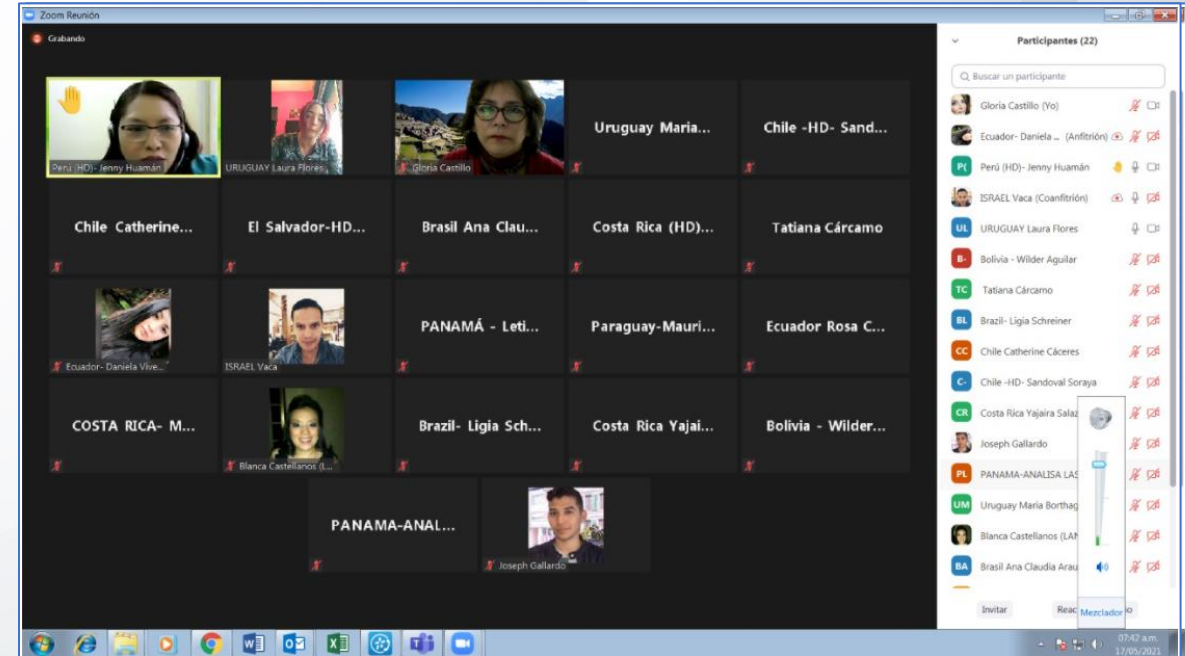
Zoom Reunión

Grabando

Peru (HD)- Jenny Huamán

URUGUAY Laura Flores

Gloria Castillo

Uruguay Maria...

Chile -HD- Sand...

Chile Catherine...

El Salvador-HD...

Brasil Ana Clau...

Costa Rica (HD)...

Tatiana Cárcamo

Ecuador- Daniela Vive...

ISRAEL Vaca

PANAMÁ - Leti...

Paraguay-Mauri...

Ecuador Rosa C...

COSTA RICA- M...

Blanca Castellanos (L...

Brazil- Ligia Sch...

Costa Rica Yajai...

Bolivia - Wilder...

PANAMA-ANAL...

Joseph Gallardo

Participantes (22)

Buscar un participante

Gloria Castillo (Yo)

Ecuador- Daniela ... (Anfitrión)

Perú (HD)- Jenny Huamán

ISRAEL Vaca (Coanfitrión)

URUGUAY Laura Flores

Bolivia - Wilder Aguilar

Tatiana Cárcamo

Brazil- Ligia Schreiner

Chile Catherine Cáceres

Chile -HD- Sandoval Soraya

Costa Rica Yajaira Salaz

Joseph Gallardo

PANAMA-ANALISA LAS

Uruguay Maria Borthag

Blanca Castellanos (LAN

Brasil Ana Claudia Arau

Invitar

Reac

Mezclador

07:42 a.m.
17/05/2021